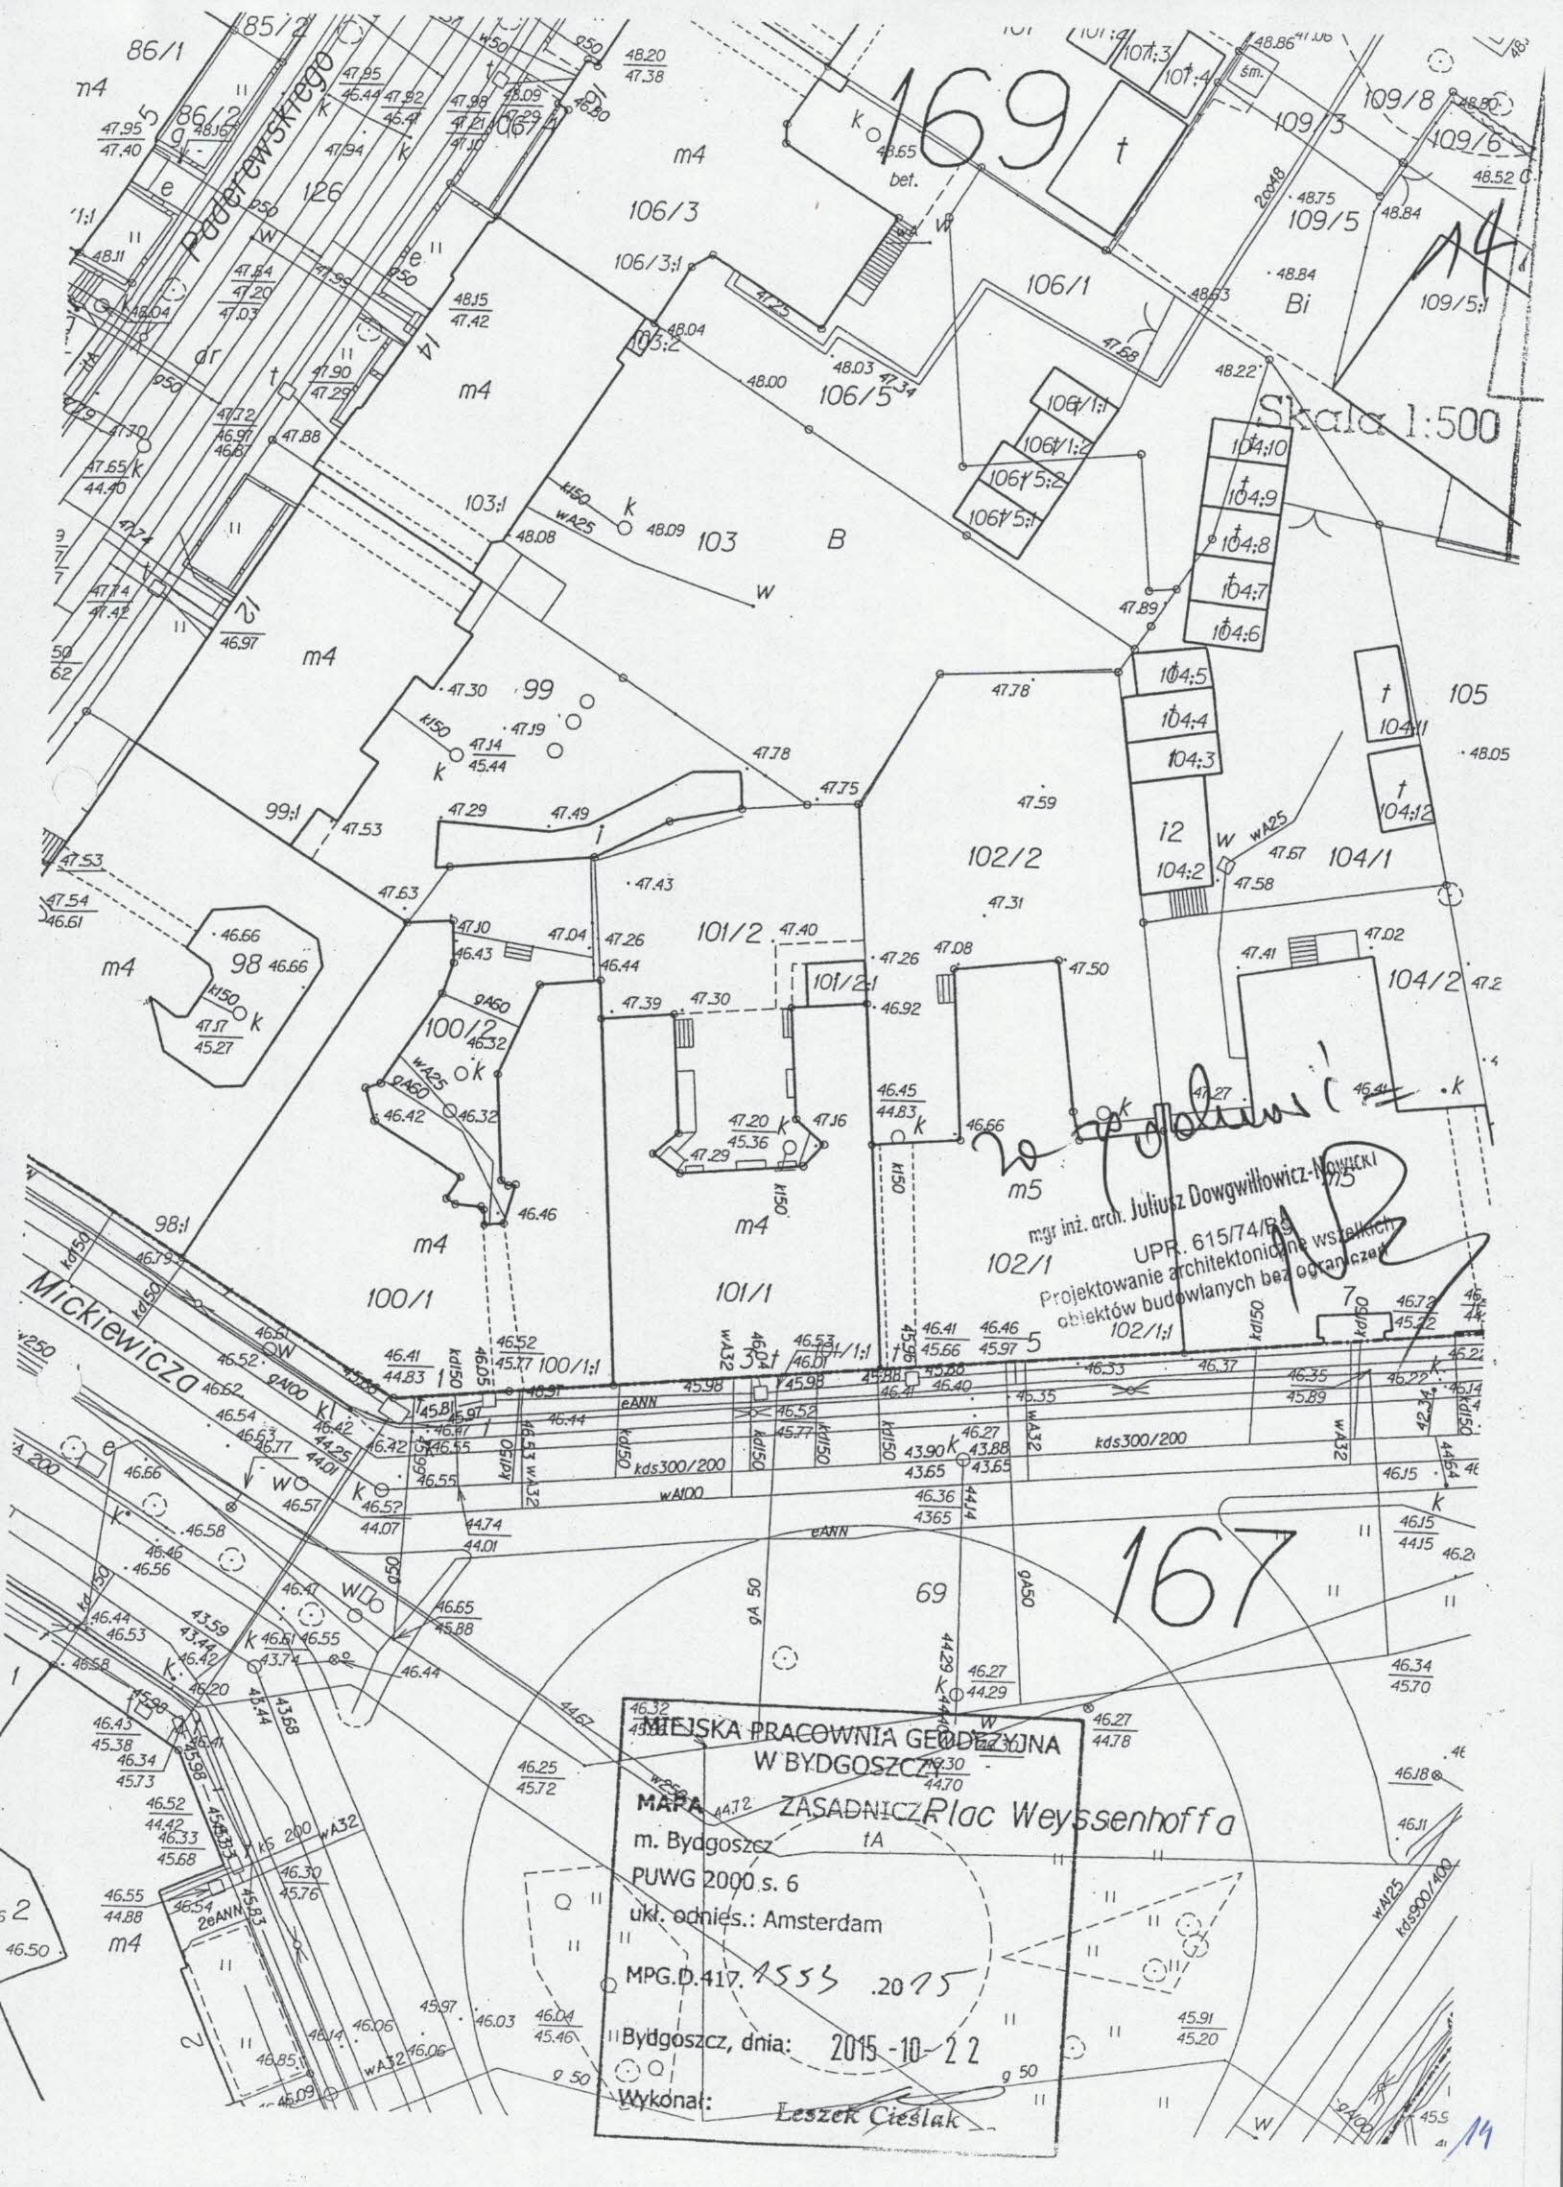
169

Skala 1:500

Paderewskiego

Mickiewicza

167

Plac Weyssenhoffa

86/1
85/2
86/2
126
106/3
106/3:1
106/1
106/5
103
103:1
103:2
B
99
99:1
98
98:1
100/1
100/2
100/1:1
101/2
101/2:1
101/1
101/1:1
102/2
102/1
102/1:1
104/1
104/2
104:2
104:3
104:4
104:5
104:6
104:7
104:8
104:9
104:10
104:11
104:12
105
106/1:1
106/1:2
106/5:2
106/5:1
107:3
107:4
109/3
109/5
109/5:1
109/6
109/8
Bi
m4
m5
69
12
14

Skala 1:500

mgr inż. arch. Juliusz Dowgiałłowicz-Nowicki
UPR. 615/74/Bg
Projektowanie architektoniczne wszelkich obiektów budowlanych bez ograniczeń

20 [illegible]

MIEJSKA PRACOWNIA GEODEZYJNA W BYDGOSZCZY
MAPA ZASADNICZA
m. Bydgoszcz
PUWG 2000 s. 6
ukł. odnies.: Amsterdam
MPG.D.417. 1555 .2015
Bydgoszcz, dnia: 2015-10-22
Wykonał: Leszek Cieślak

14